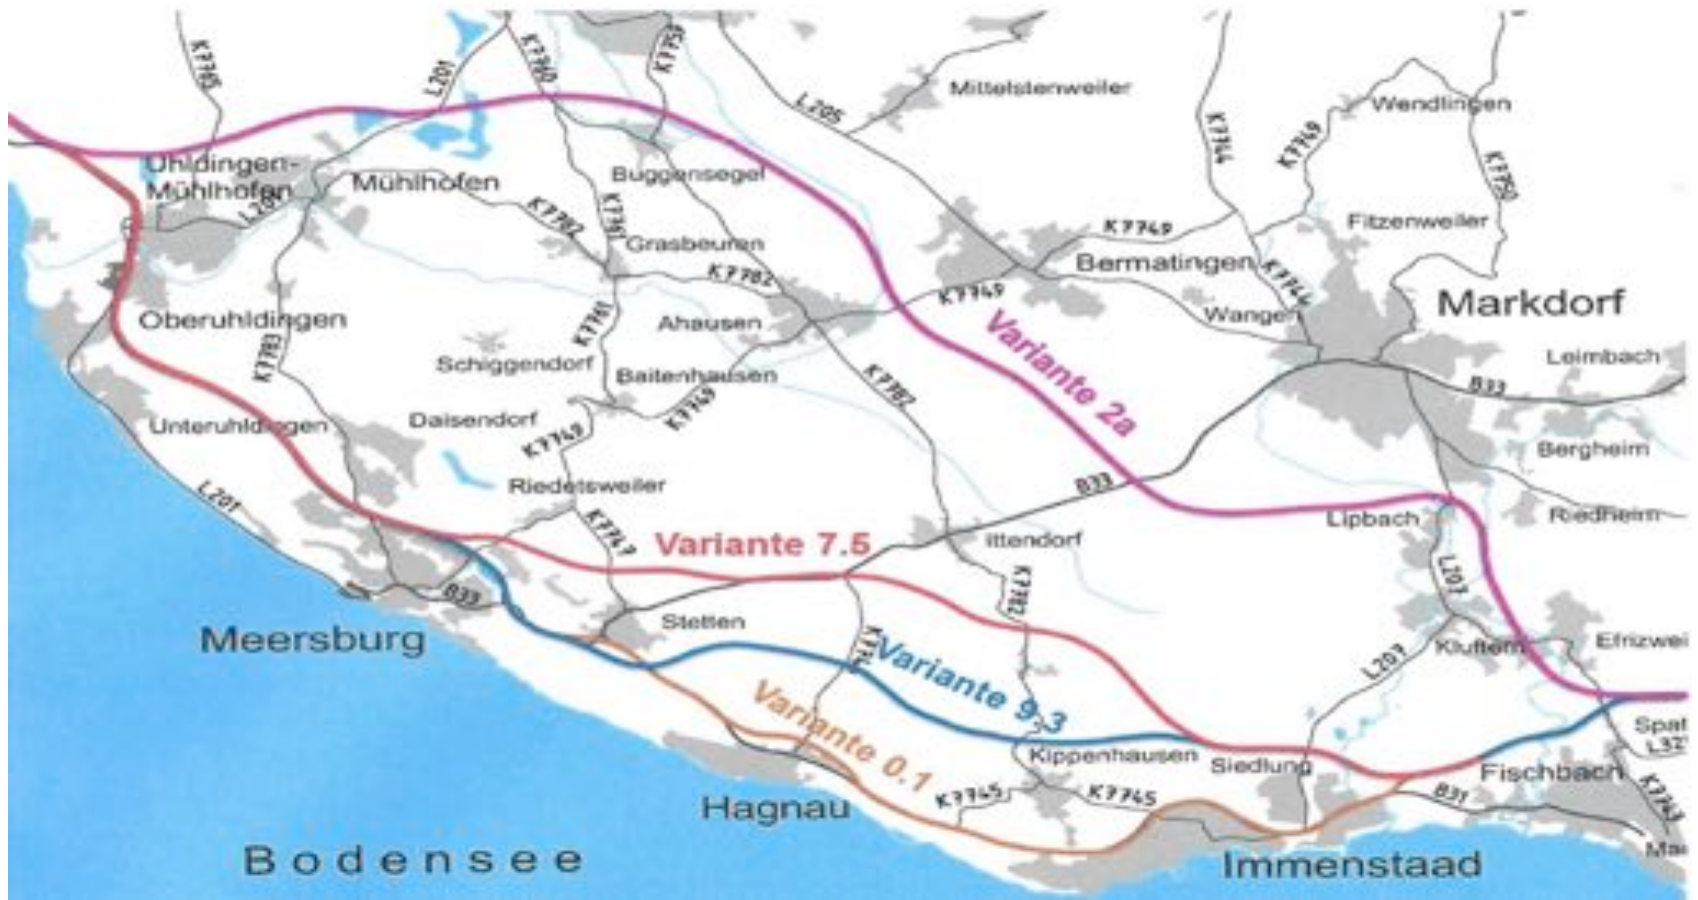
K7785
L201
K7780
K7751
Mittelstenweiler
L205
K7764
K7749
Wendlingen
K7750
Uhldingen-Mühlhofen
Mühlhofen
L201
Buggensegel
K7782
K7781
Grasbeuren
K7749
Fitzenweiler
Bermatingen
K7744
K7782
Markdorf
K7749
Oberuhldingen
K7783
K7781
Ahausen
Wangen
Variante 2a
Leimbach
Schiggendorf
Baitenhausen
K7782
B33
K7749
Unteruhldingen
Daisendorf
K7749
Bergheim
Riedetsweiler
L201
B33
Lipbach
Riedheim
K7747
Variante 7.5
Ittendorf
L207
K7782
B33
Meersburg
Stetten
K7744
Efrizwei
Variante 9.3
Kluftern
L207
Variante 0.1
Spat
L32
Kippenhausen
Siedlung
Fischbach
K7745
K7745
B31
Hagnau
K7743
Bodensee
Immenstaad
Ma